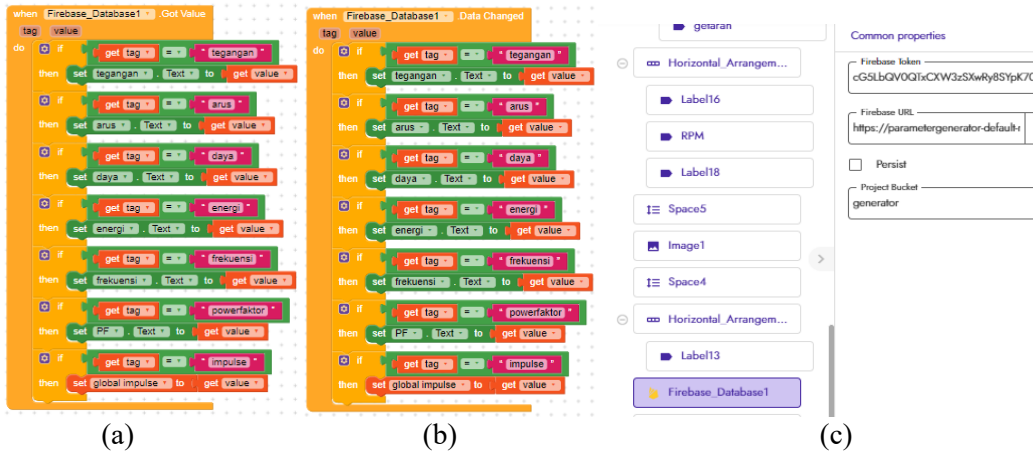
when Firebase_Database1 .Got Value
tag value
do if get tag = " tegangan "
then set tegangan . Text to get value
if get tag = " arus "
then set arus . Text to get value
if get tag = " daya "
then set daya . Text to get value
if get tag = " energi "
then set energi . Text to get value
if get tag = " frekuensi "
then set frekuensi . Text to get value
if get tag = " powerfaktor "
then set PF . Text to get value
if get tag = " impulse "
then set global impulse to get value

when Firebase_Database1 .Data Changed
tag value
do if get tag = " tegangan "
then set tegangan . Text to get value
if get tag = " arus "
then set arus . Text to get value
if get tag = " daya "
then set daya . Text to get value
if get tag = " energi "
then set energi . Text to get value
if get tag = " frekuensi "
then set frekuensi . Text to get value
if get tag = " powerfaktor "
then set PF . Text to get value
if get tag = " impulse "
then set global impulse to get value

getaran
Horizontal_Arrangem...
Label16
RPM
Label18
Space5
Image1
Space4
Horizontal_Arrangem...
Label13
Firebase_Database1

Common properties
Firebase Token
cG5LbQV0QTxCXW3zSXwRy8SYpK7
Firebase URL
https://parametergenerator-default-r
Persist
Project Bucket
generator

(a) (b) (c)